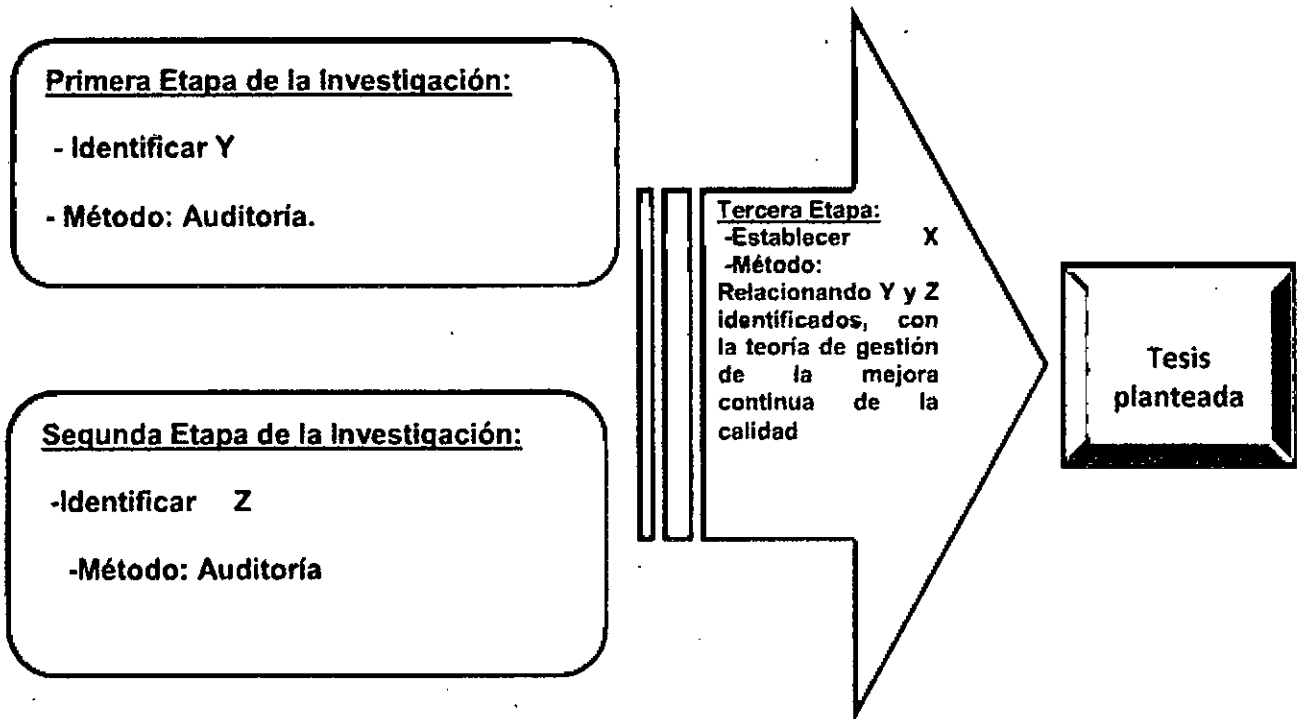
Primera Etapa de la Investigación:

- Identificar Y

- Método: Auditoria.

Segunda Etapa de la Investigación:

-Identificar Z

-Método: Auditoría

Tercera Etapa:
-Establecer X
-Método:
Relacionando Y y Z identificados, con la teoría de gestión de la mejora continua de la calidad

Tesis planteada